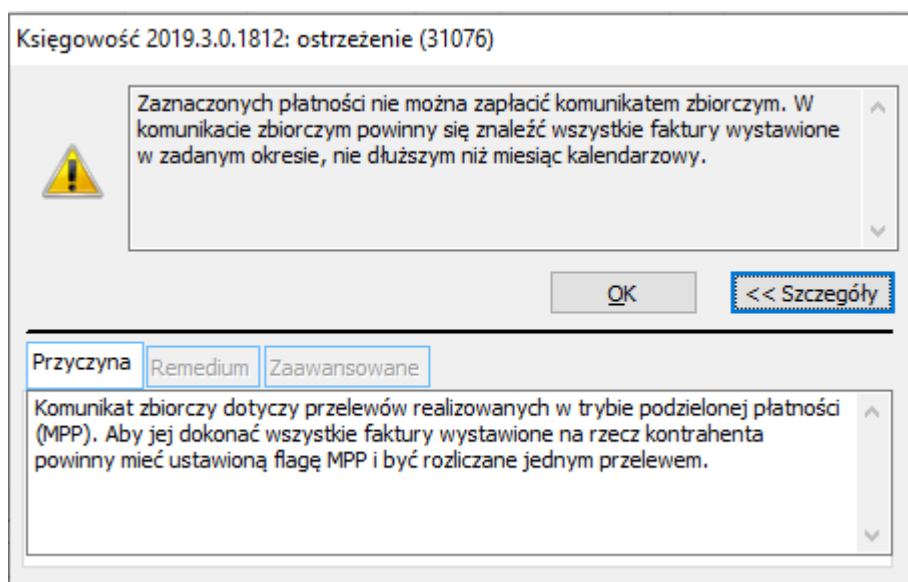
Księgowość 2019.3.0.1812: ostrzeżenie (31076)

Zaznaczonych płatności nie można zapłacić komunikatem zbiorczym. W komunikacie zbiorczym powinny się znaleźć wszystkie faktury wystawione w zadanym okresie, nie dłuższym niż miesiąc kalendarzowy.

OK

<< Szczegóły

Przyczyna

Remedium

Zaawansowane

Komunikat zbiorczy dotyczy przelewów realizowanych w trybie podzielonej płatności (MPP). Aby jej dokonać wszystkie faktury wystawione na rzecz kontrahenta powinny mieć ustawioną flagę MPP i być rozliczane jednym przelewem.